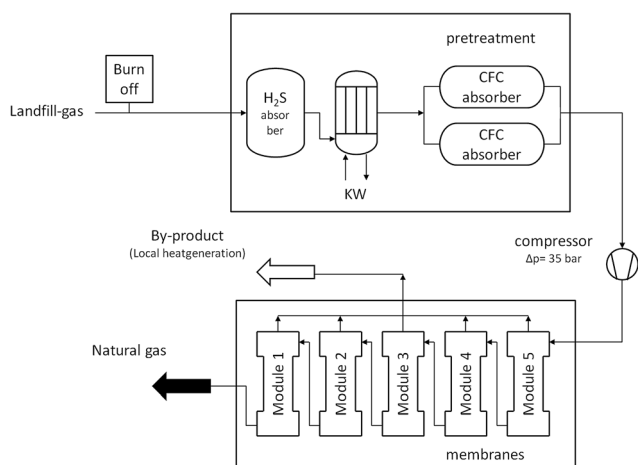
pretreatment

Burn off

Landfill-gas

$H_2S$ absor ber

CFC absorber

CFC absorber

KW

By-product
(Local heatgeneration)

compressor
Δp= 35 bar

Natural gas

Module 1

Module 2

Module 3

Module 4

Module 5

membranes